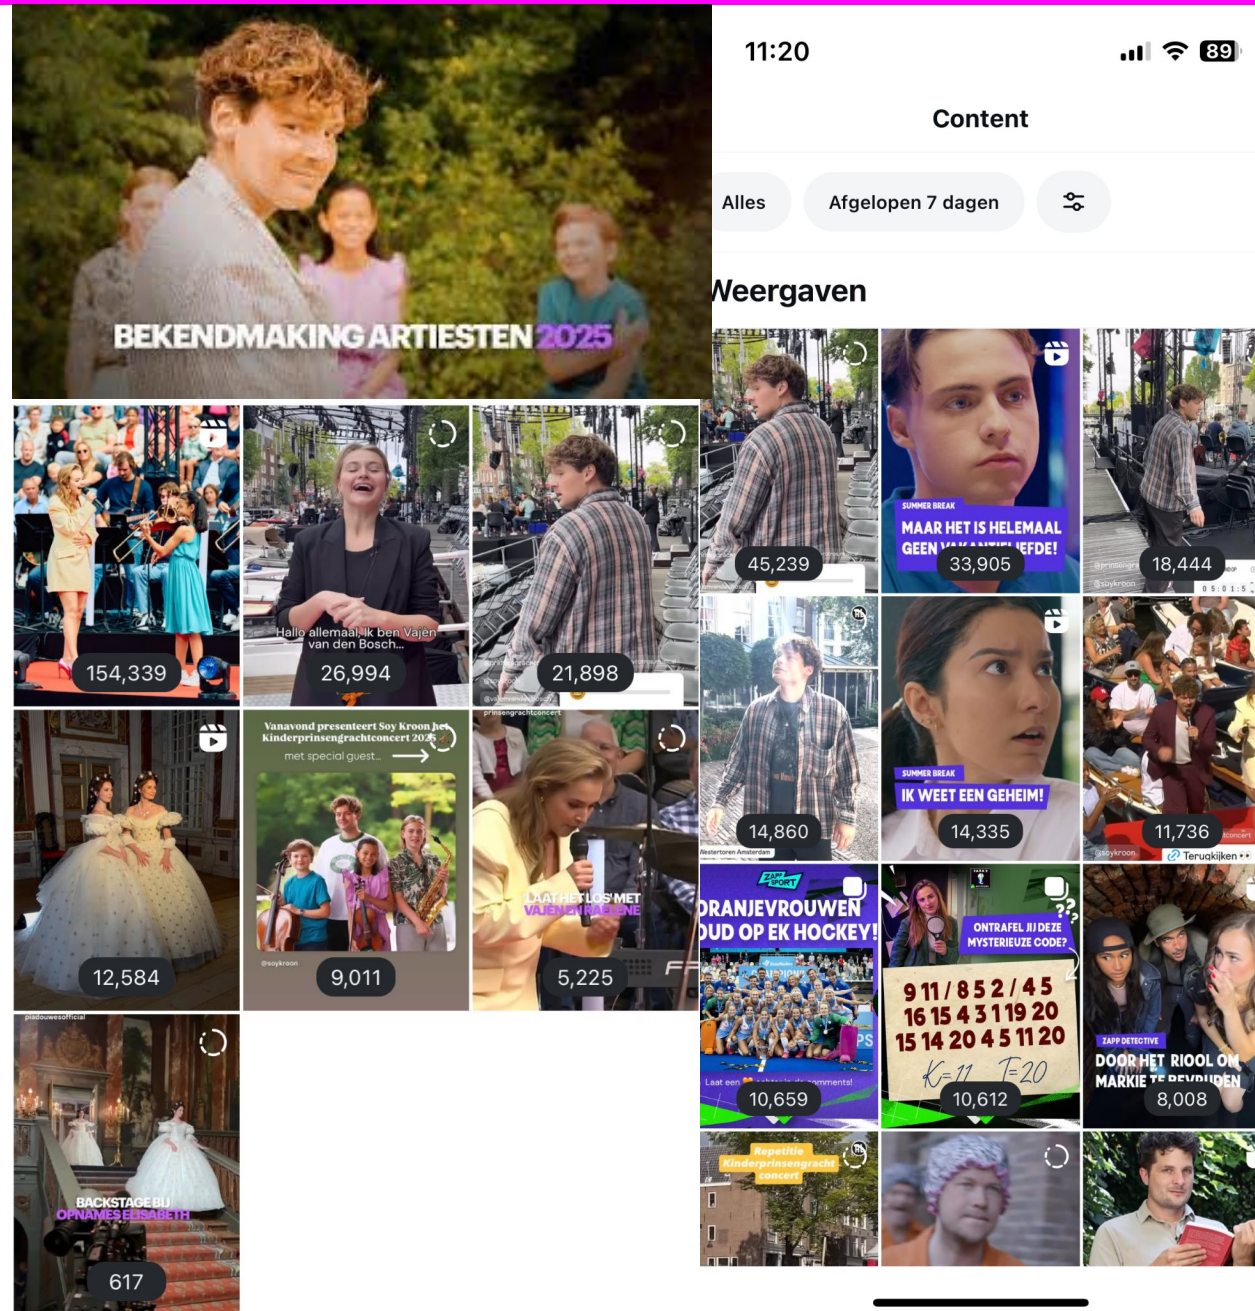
BEKENDMAKING ARTIESTEN 2025

154,339

Hallo allemaal, ik ben Vajen van den Bosch...

26,994

21,898

12,584

Vanavond presenteert Soy Kroon het Kinderprinsengrachtconcert 2025

met special guest...

@soykroon

9,011

LAAT HET LOS MET VAJEN EN RAELENE

5,225

BACKSTAGE BIJ OPNAMES ELISABETH

617

11:20

89

Content

Alles

Afgelopen 7 dagen

Weergaven

45,239

SUMMER BREAK

MAAR HET IS HELEMAAL GEEN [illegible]EFDE!

33,905

18,444

Westertoren Amsterdam

14,860

SUMMER BREAK

IK WEET EEN GEHEIM!

14,335

@soykroon

11,736

Terugkijken

ZAPP SPORT

ORANJEVROUWEN GOUD OP EK HOCKEY!

Laat een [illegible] comments!

10,659

ONTRAFEL JIJ DEZE MYSTERIEUZE CODE?

9 11 / 8 5 2 / 4 5
16 15 4 3 1 19 20
15 14 20 4 5 11 20
K=11 T=20

10,612

ZAPP DETECTIVE

DOOR HET RIOOL OM MARKIE TE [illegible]

8,008

Repetitie Kinderprinsengracht concert